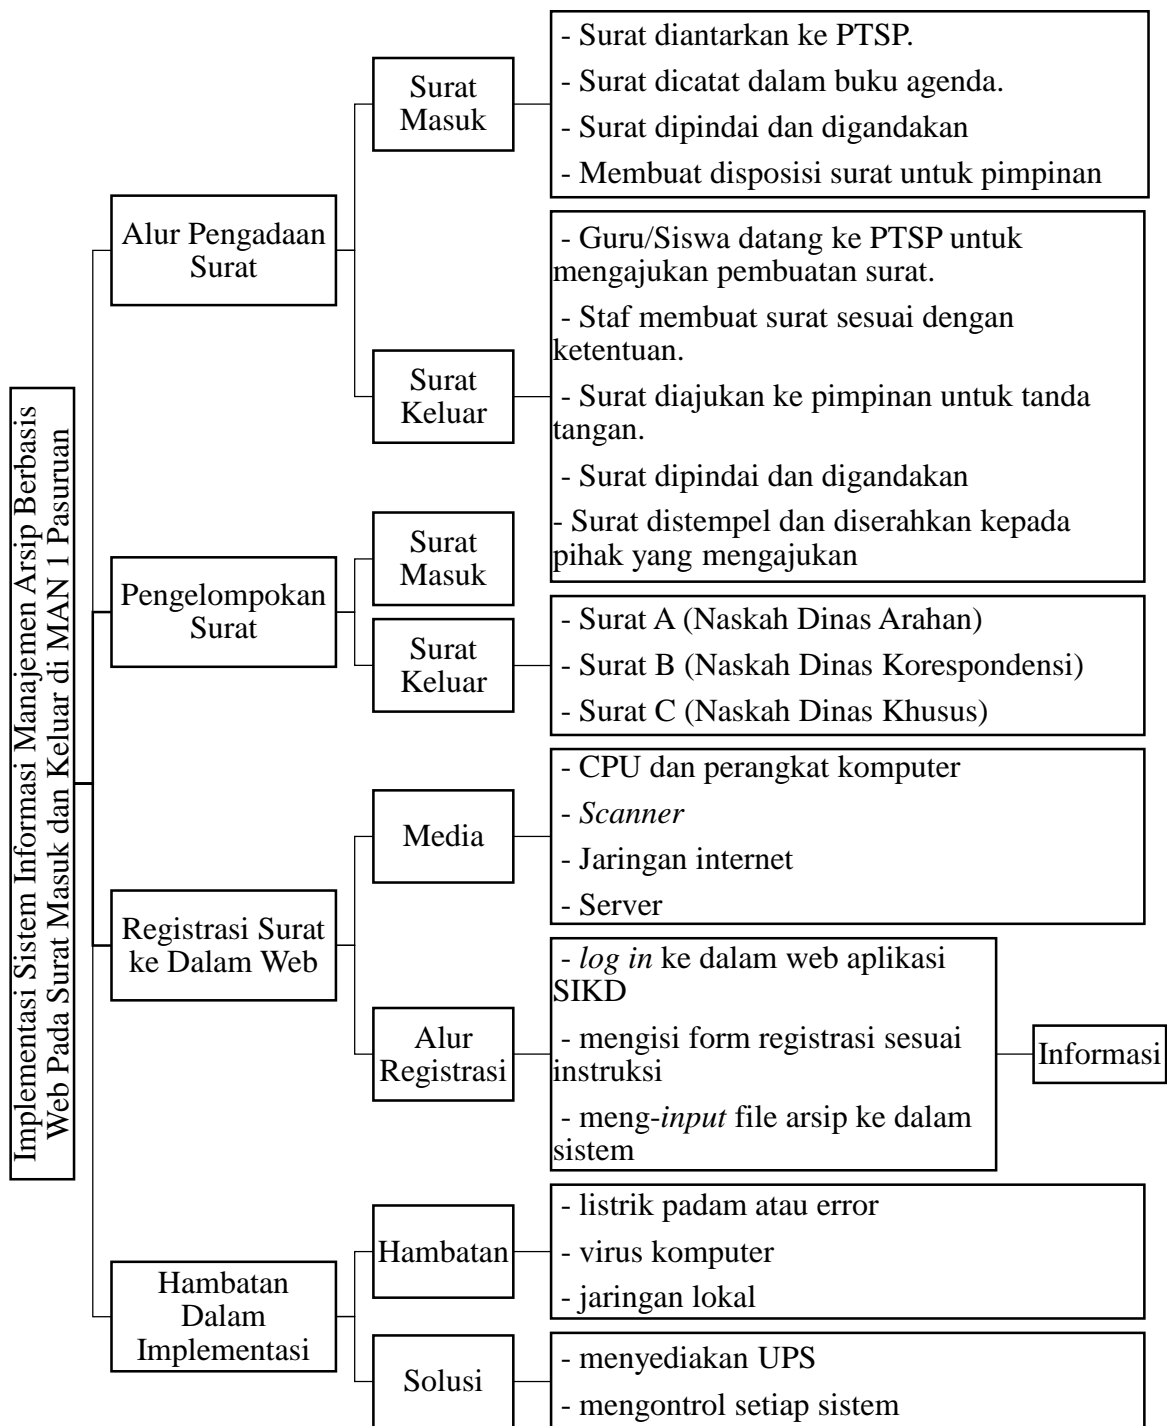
Implementasi Sistem Informasi Manajemen Arsip Berbasis Web Pada Surat Masuk dan Keluar di MAN 1 Pasuruan

Alur Pengadaan Surat

Surat Masuk

- Surat diantarkan ke PTSP.
- Surat dicatat dalam buku agenda.
- Surat dipindai dan digandakan
- Membuat disposisi surat untuk pimpinan

Surat Keluar

- Guru/Siswa datang ke PTSP untuk mengajukan pembuatan surat.
- Staf membuat surat sesuai dengan ketentuan.
- Surat diajukan ke pimpinan untuk tanda tangan.
- Surat dipindai dan digandakan
- Surat distempel dan diserahkan kepada pihak yang mengajukan

Pengelompokan Surat

Surat Masuk

Surat Keluar

- Surat A (Naskah Dinas Arahan)
- Surat B (Naskah Dinas Korespondensi)
- Surat C (Naskah Dinas Khusus)

Registrasi Surat ke Dalam Web

Media

- CPU dan perangkat komputer
- Scanner
- Jaringan internet
- Server

Alur Registrasi

- log in ke dalam web aplikasi SIKD
- mengisi form registrasi sesuai instruksi
- meng-input file arsip ke dalam sistem

Informasi

Hambatan Dalam Implementasi

Hambatan

- listrik padam atau error
- virus komputer
- jaringan lokal

Solusi

- menyediakan UPS
- mengontrol setiap sistem